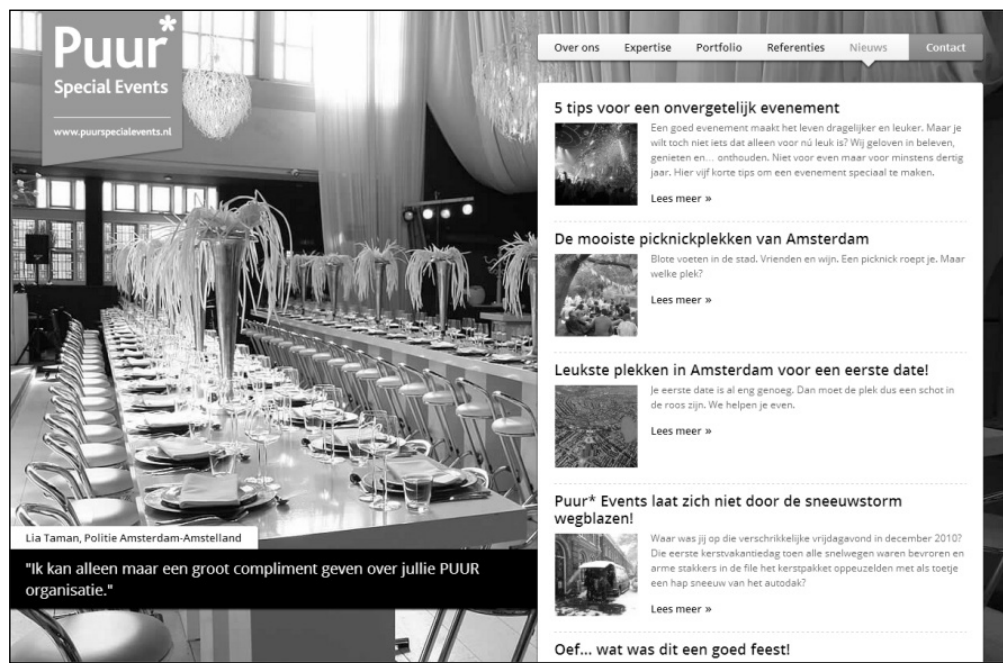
Puur*
Special Events

www.puurspecialevents.nl

Over ons Expertise Portfolio Referenties Nieuws Contact

5 tips voor een onvergetelijk evenement

Een goed evenement maakt het leven dragelijker en leuker. Maar je wilt toch niet iets dat alleen voor nú leuk is? Wij geloven in beleven, genieten en… onthouden. Niet voor even maar voor minstens dertig jaar. Hier vijf korte tips om een evenement speciaal te maken.

Lees meer »

De mooiste picknickplekken van Amsterdam

Blote voeten in de stad. Vrienden en wijn. Een picknick roept je. Maar welke plek?

Lees meer »

Leukste plekken in Amsterdam voor een eerste date!

Je eerste date is al eng genoeg. Dan moet de plek dus een schot in de roos zijn. We helpen je even.

Lees meer »

Puur* Events laat zich niet door de sneeuwstorm wegblazen!

Waar was jij op die verschrikkelijke vrijdagavond in december 2010? Die eerste kerstvakantiedag toen alle snelwegen waren bevroren en arme stakkers in de file het kerstpakket opeuzelden met als toetje een hap sneeuw van het autodak?

Lees meer »

Oef… wat was dit een goed feest!

Lia Taman, Politie Amsterdam-Amstelland

"Ik kan alleen maar een groot compliment geven over jullie PUUR organisatie."